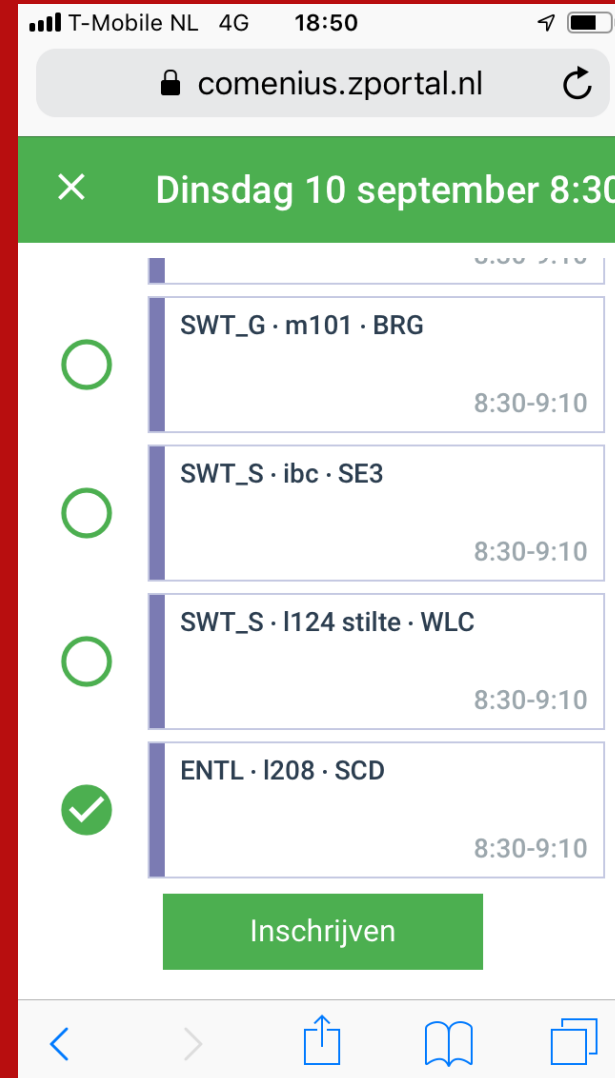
T-Mobile NL 4G 18:50

comenius.zportal.nl

Dinsdag 10 september 8:30

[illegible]

SWT_G · m101 · BRG
8:30-9:10

SWT_S · ibc · SE3
8:30-9:10

SWT_S · l124 stilte · WLC
8:30-9:10

ENTL · l208 · SCD
8:30-9:10

Inschrijven